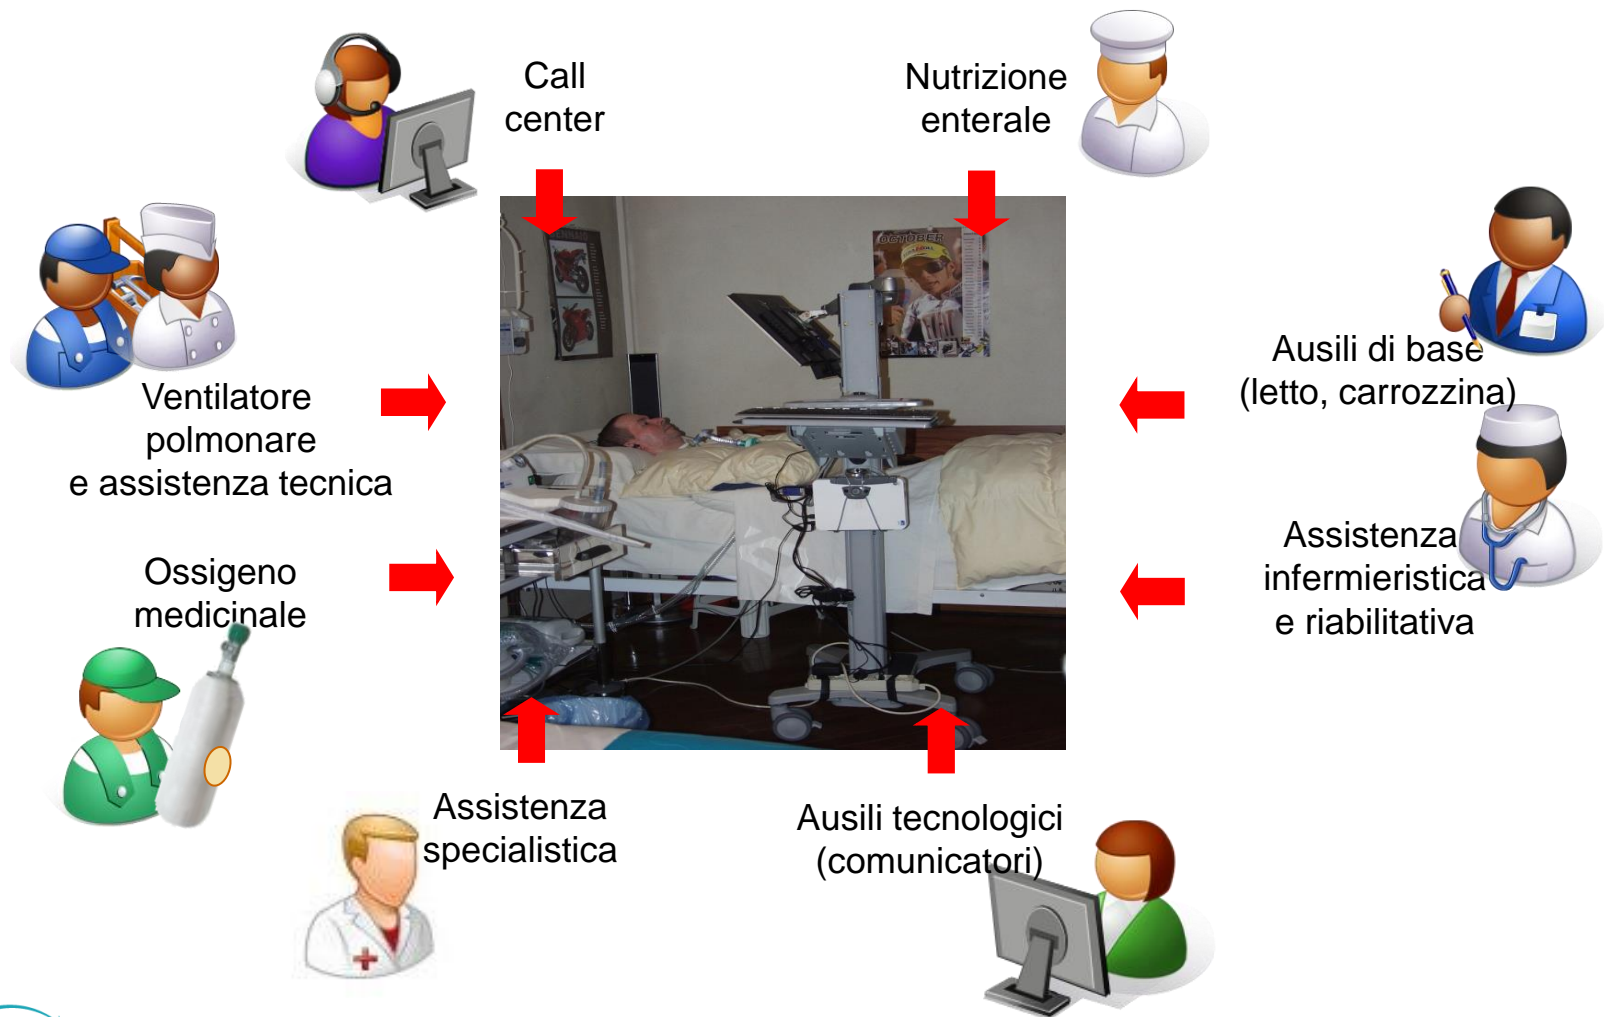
Call center

Nutrizione enterale

Ventilatore polmonare e assistenza tecnica

Ausili di base (letto, carrozzina)

Ossigeno medicinale

Assistenza infermieristica e riabilitativa

Assistenza specialistica

Ausili tecnologici (comunicatori)

OCTOBER